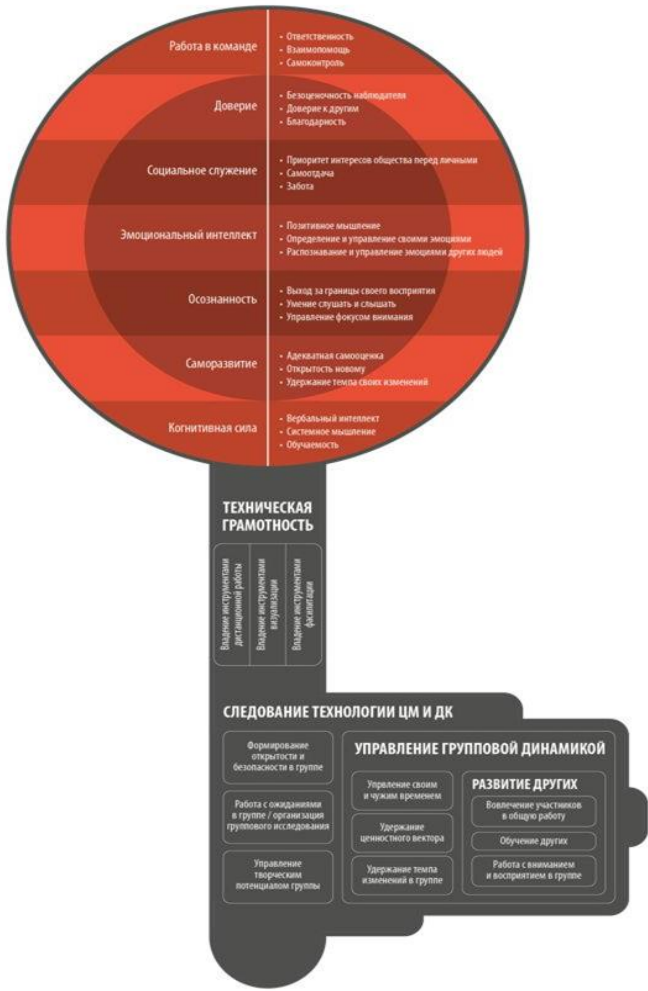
Работа в команде
• Ответственность
• Взаимопомощь
• Самоконтроль

Доверие
• Безоценочность наблюдателя
• Доверие к другим
• Благодарность

Социальное служение
• Приоритет интересов общества перед личными
• Самоотдача
• Забота

Эмоциональный интеллект
• Позитивное мышление
• Определение и управление своими эмоциями
• Распознавание и управление эмоциями других людей

Осознанность
• Выход за границы своего восприятия
• Умение слушать и слышать
• Управление фокусом внимания

Саморазвитие
• Адекватная самооценка
• Открытость новому
• Удержание темпа своих изменений

Когнитивная сила
• Вербальный интеллект
• Системное мышление
• Обучаемость

ТЕХНИЧЕСКАЯ ГРАМОТНОСТЬ

Владение инструментами дистанционной работы

Владение инструментами визуализации

Владение инструментами фасилитации

СЛЕДОВАНИЕ ТЕХНОЛОГИИ ЦМ И ДК

Формирование открытости и безопасности в группе

Работа с ожиданиями в группе / организация группового исследования

Управление творческим потенциалом группы

УПРАВЛЕНИЕ ГРУППОВОЙ ДИНАМИКОЙ

Упрвление своим и чужим временем

Удержание ценностного вектора

Удержание темпа изменений в группе

РАЗВИТИЕ ДРУГИХ

Вовлечение участников в общую работу

Обучение других

Работа с вниманием и восприятием в группе